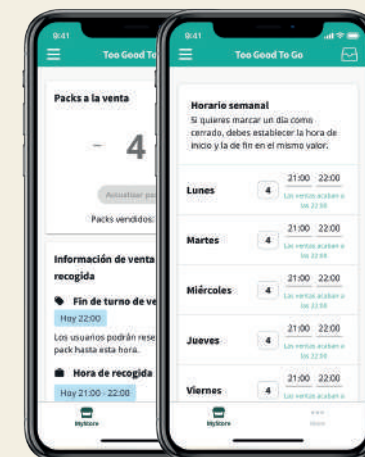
9:41

Too Good To

Packs a la venta

- 4

Actualizar pa

Packs vendidos:

Información de venta recogida

Fin de turno de ve

Hoy 22:00

Los usuarios podrán rese pack hasta esta hora.

Hora de recogida

Hoy 21:00 - 22:00

MyStore

9:41

Too Good To Go

Horario semanal

Si quieres marcar un día como cerrado, debes establecer la hora de inicio y la de fin en el mismo valor.

| | | | |
|---|---|---|---|
| Lunes | 4 | 21:00 | 22:00 |
| | | Las ventas acaban a las 22:00 | |
| Martes | 4 | 21:00 | 22:00 |
| | | Las ventas acaban a las 22:00 | |
| Miércoles | 4 | 21:00 | 22:00 |
| | | Las ventas acaban a las 22:00 | |
| Jueves | 4 | 21:00 | 22:00 |
| | | Las ventas acaban a las 22:00 | |
| Viernes | 4 | 21:00 | 22:00 |
| | | Las ventas acaban a | |

MyStore

More